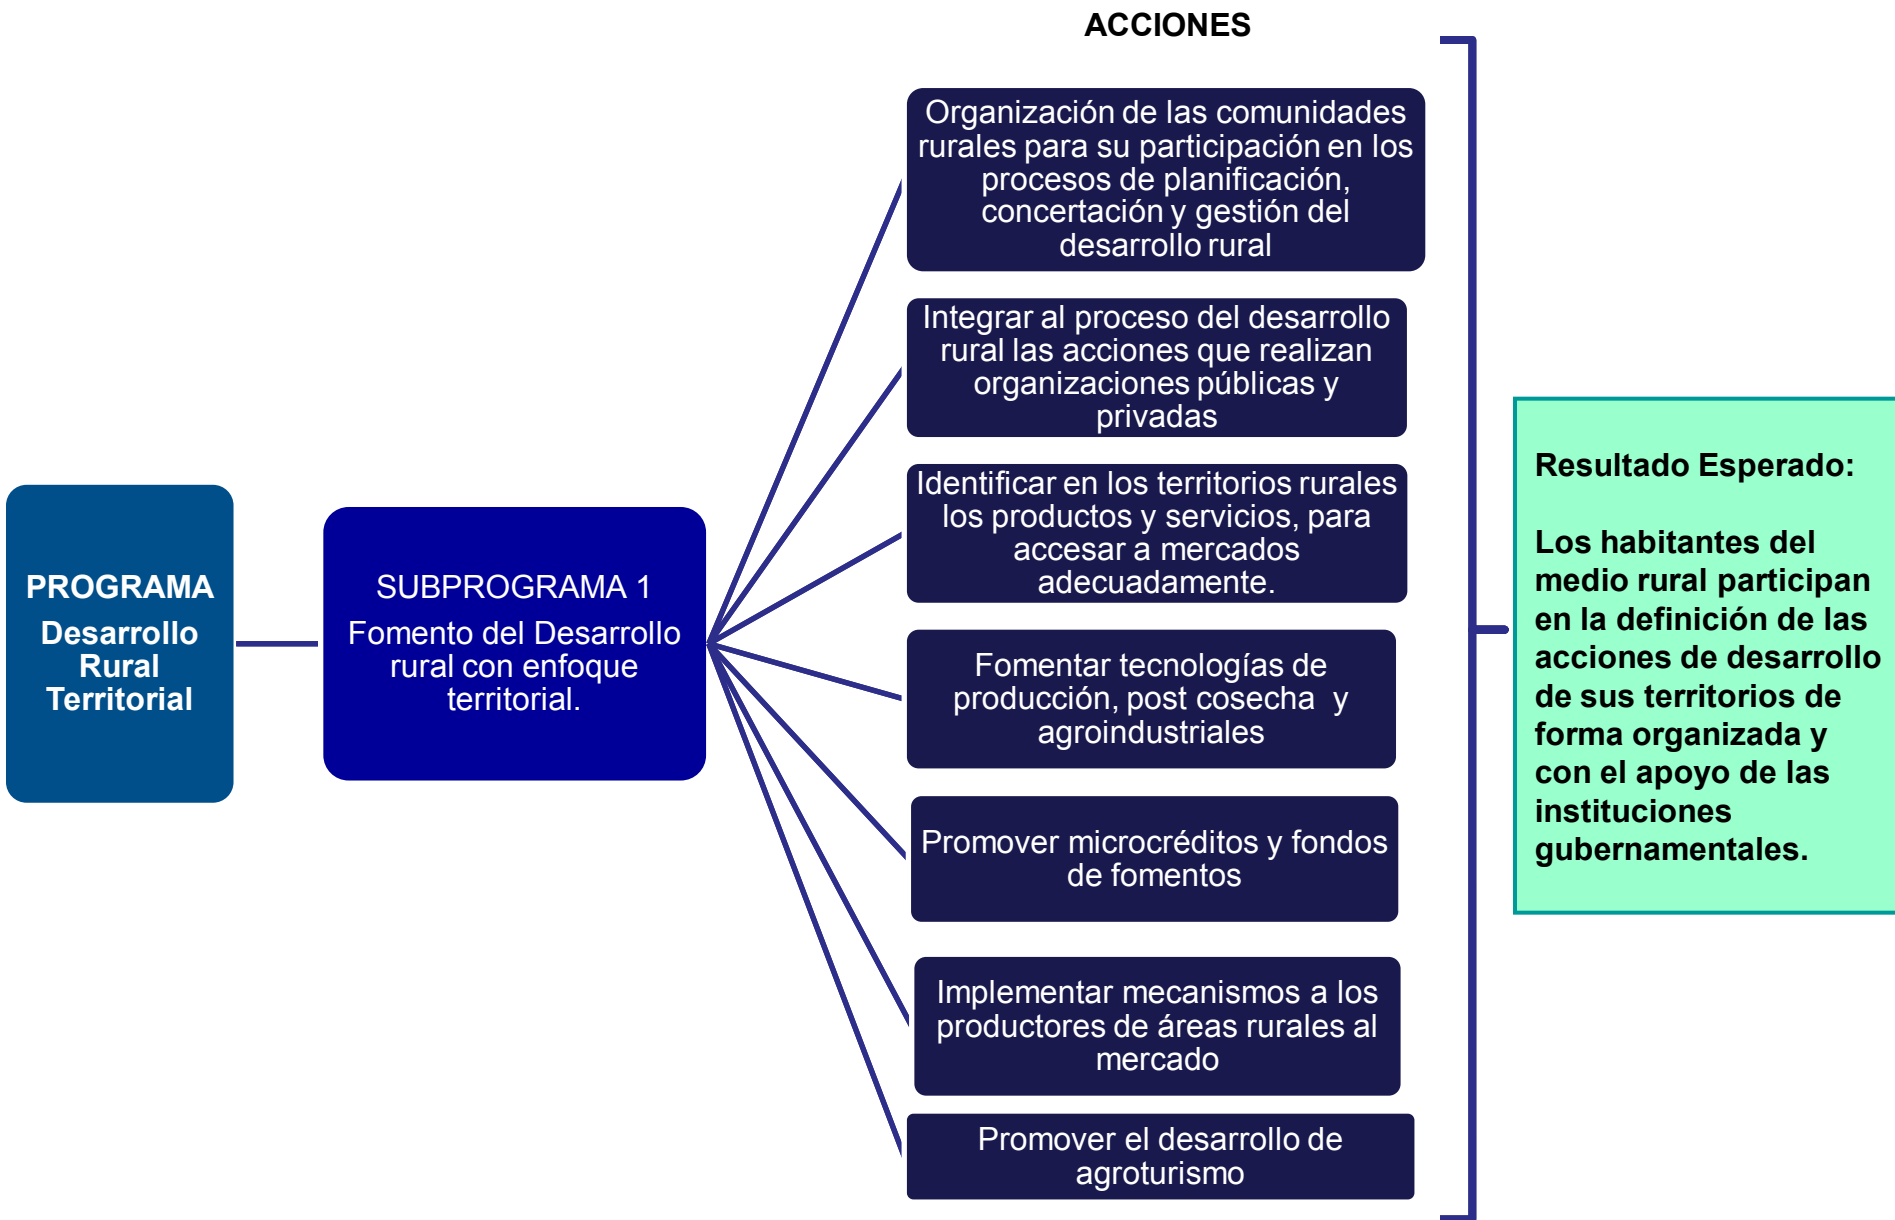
PROGRAMA
Desarrollo Rural Territorial

SUBPROGRAMA 1
Fomento del Desarrollo rural con enfoque territorial.

ACCIONES

Organización de las comunidades rurales para su participación en los procesos de planificación, concertación y gestión del desarrollo rural

Integrar al proceso del desarrollo rural las acciones que realizan organizaciones públicas y privadas

Identificar en los territorios rurales los productos y servicios, para accesar a mercados adecuadamente.

Fomentar tecnologías de producción, post cosecha y agroindustriales

Promover microcréditos y fondos de fomentos

Implementar mecanismos a los productores de áreas rurales al mercado

Promover el desarrollo de agroturismo

Resultado Esperado:

Los habitantes del medio rural participan en la definición de las acciones de desarrollo de sus territorios de forma organizada y con el apoyo de las instituciones gubernamentales.